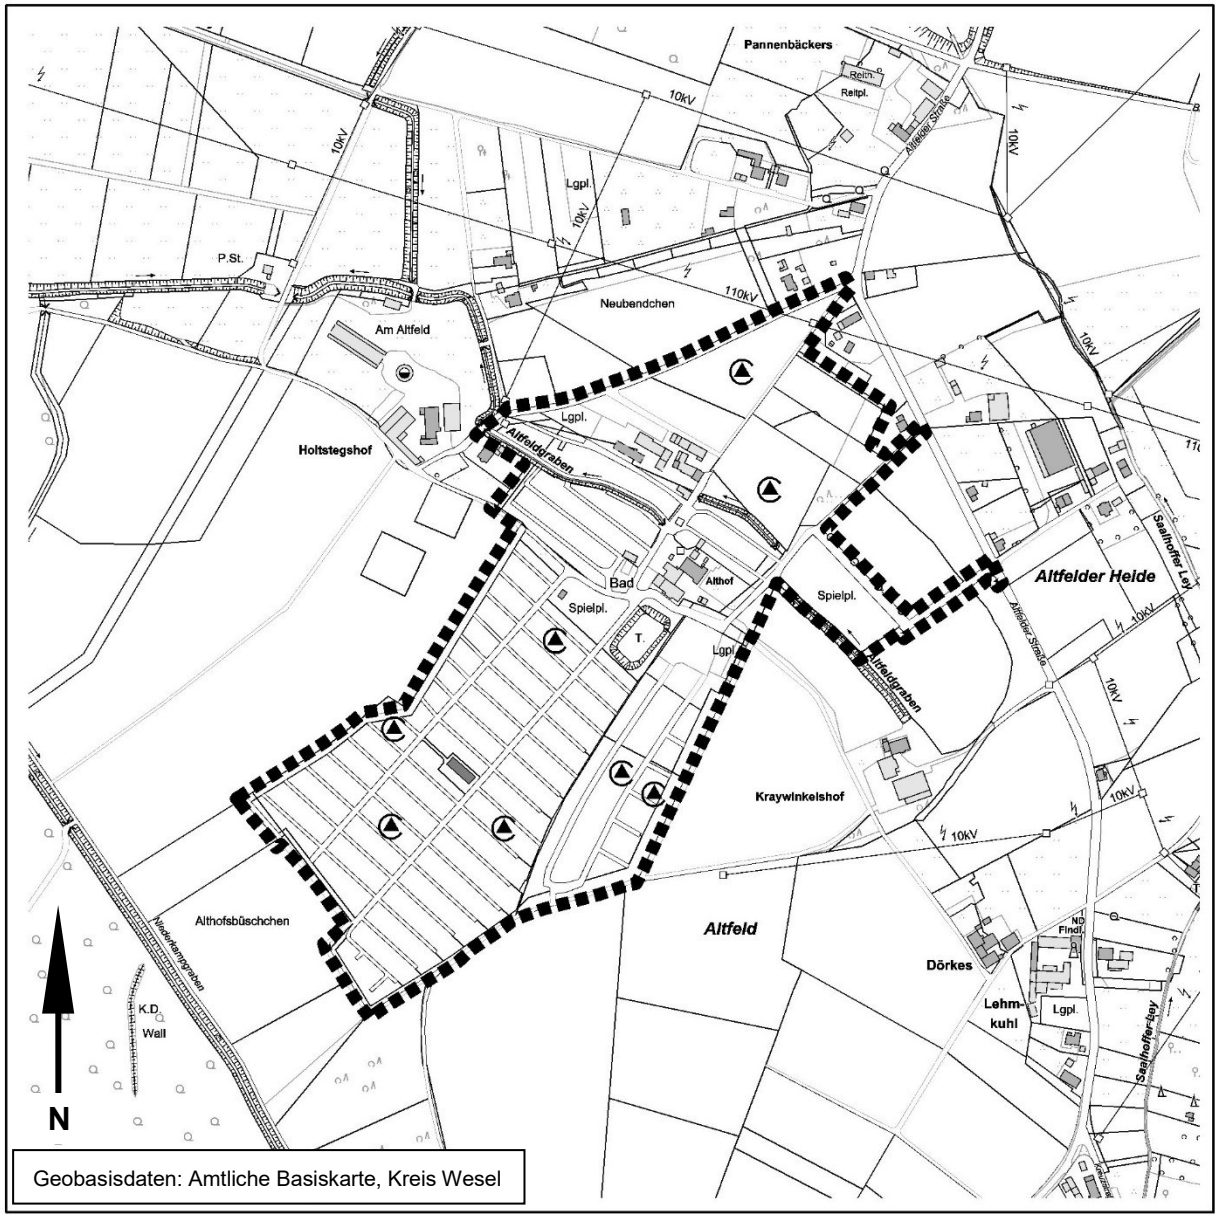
Pannenbäckers

Reith.

Reitpl.

10kV

Altfelder Straße

10kV

Lgpl.

10kV

P.St.

110kV

Neubendchen

10kV

Am Altfeld

Lgpl.

Holtstegshof

Altfeldgraben

110

Saalhoffer Ley

Altfelder Heide

Bad

Althof

Spielpl.

Spielpl.

T.

Lgpl.

Altfeldgraben

10kV

Altfelder Straße

10kV

Kraywinkelshof

10kV

10kV

Niederkampgraben

Althofsbüschchen

Altfeld

ND Findl.

Dörkes

Lehmkuhl

Lgpl.

K.D. Wall

Saalhoffer Ley

N

Geobasisdaten: Amtliche Basiskarte, Kreis Wesel